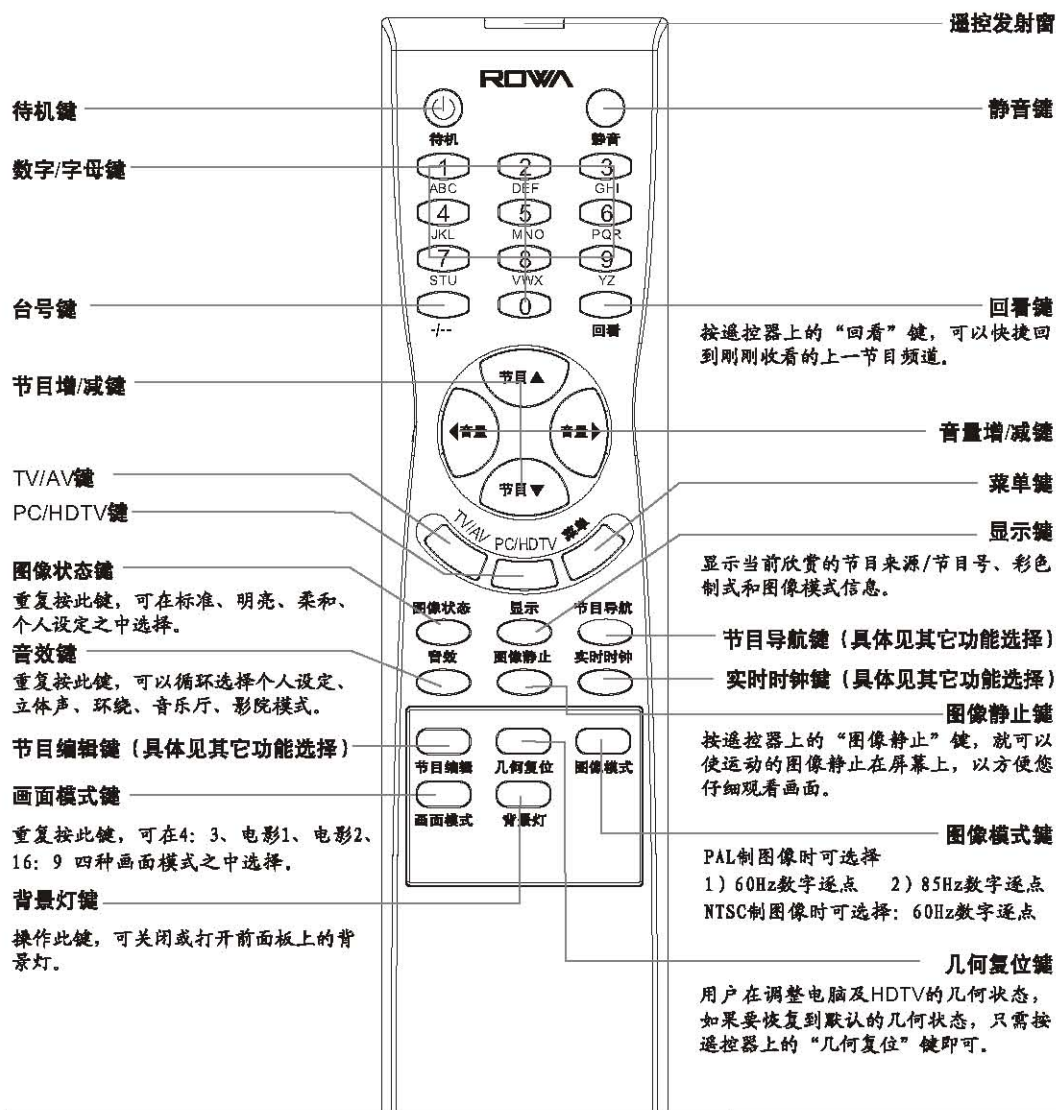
遥控发射窗

ROWA

待机键

待机

静音

静音键

数字/字母键

1 ABC
2 DEF
3 GHI
4 JKL
5 MNO
6 PQR
7 STU
8 VWX
9 YZ

台号键

-/--
0
回看

回看键

按遥控器上的“回看”键，可以快捷回到刚刚收看的上一节目频道。

节目增/减键

节目▲

◀音量
音量▶

音量增/减键

节目▼

TV/AV键

菜单键

PC/HDTV键

TV/AV
PC/HDTV
菜单

显示键

显示当前欣赏的节目来源/节目号、彩色制式和图像模式信息。

图像状态键

重复按此键，可在标准、明亮、柔和、个人设定之中选择。

图像状态
显示
节目导航

节目导航键（具体见其它功能选择）

音效键

音效
图像静止
实时时钟

实时时钟键（具体见其它功能选择）

重复按此键，可以循环选择个人设定、立体声、环绕、音乐厅、影院模式。

图像静止键

按遥控器上的“图像静止”键，就可以使运动的图像静止在屏幕上，以方便您仔细观看画面。

节目编辑键（具体见其它功能选择）

节目编辑
几何复位
图像模式

画面模式键

画面模式
背景灯

重复按此键，可在4: 3、电影1、电影2、16: 9 四种画面模式之中选择。

图像模式键

PAL制图像时可选择
1）60Hz数字逐点 2）85Hz数字逐点
NTSC制图像时可选择：60Hz数字逐点

背景灯键

操作此键，可关闭或打开前面板上的背景灯。

几何复位键

用户在调整电脑及HDTV的几何状态，如果要恢复到默认的几何状态，只需按遥控器上的“几何复位”键即可。